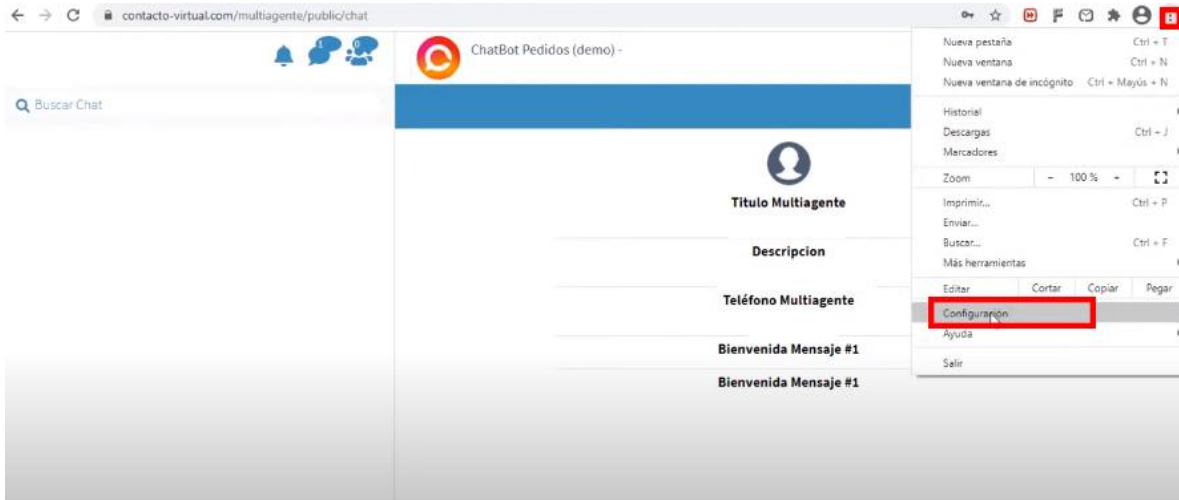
contacto-virtual.com/multiagente/public/chat

Buscar Chat

ChatBot Pedidos (demo) -

Titulo Multiagente

Descripcion

Teléfono Multiagente

Bienvenida Mensaje #1

Bienvenida Mensaje #1

Nueva pestaña Ctrl + T
Nueva ventana Ctrl + N
Nueva ventana de incógnito Ctrl + Mayús + N
Historial
Descargas Ctrl + J
Marcadores
Zoom - 100 % +
Imprimir... Ctrl + P
Enviar...
Buscar... Ctrl + F
Más herramientas
Editar Cortar Copiar Pegar
Configuración
Ayuda
Salir